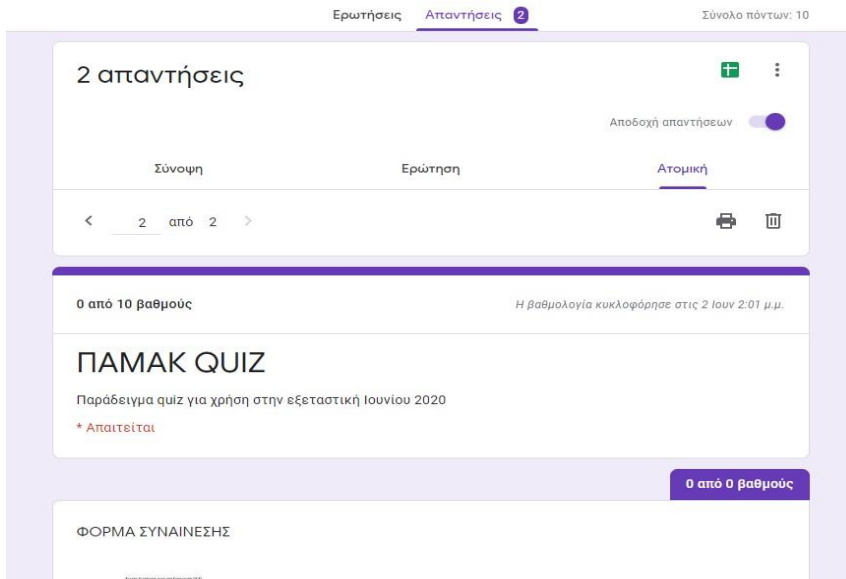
Ερωτήσεις Απαντήσεις 2

Σύνολο πόντων: 10

2 απαντήσεις

Αποδοχή απαντήσεων

Σύνοψη Ερώτηση Ατομική

2 από 2

0 από 10 βαθμούς

Η βαθμολογία κυκλοφόρησε στις 2 Ιουν 2:01 μ.μ.

ΠΑΜΑΚ QUIZ

Παράδειγμα quiz για χρήση στην εξεταστική Ιουνίου 2020

* Απαιτείται

0 από 0 βαθμούς

ΦΟΡΜΑ ΣΥΝΑΙΝΕΣΗΣ

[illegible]